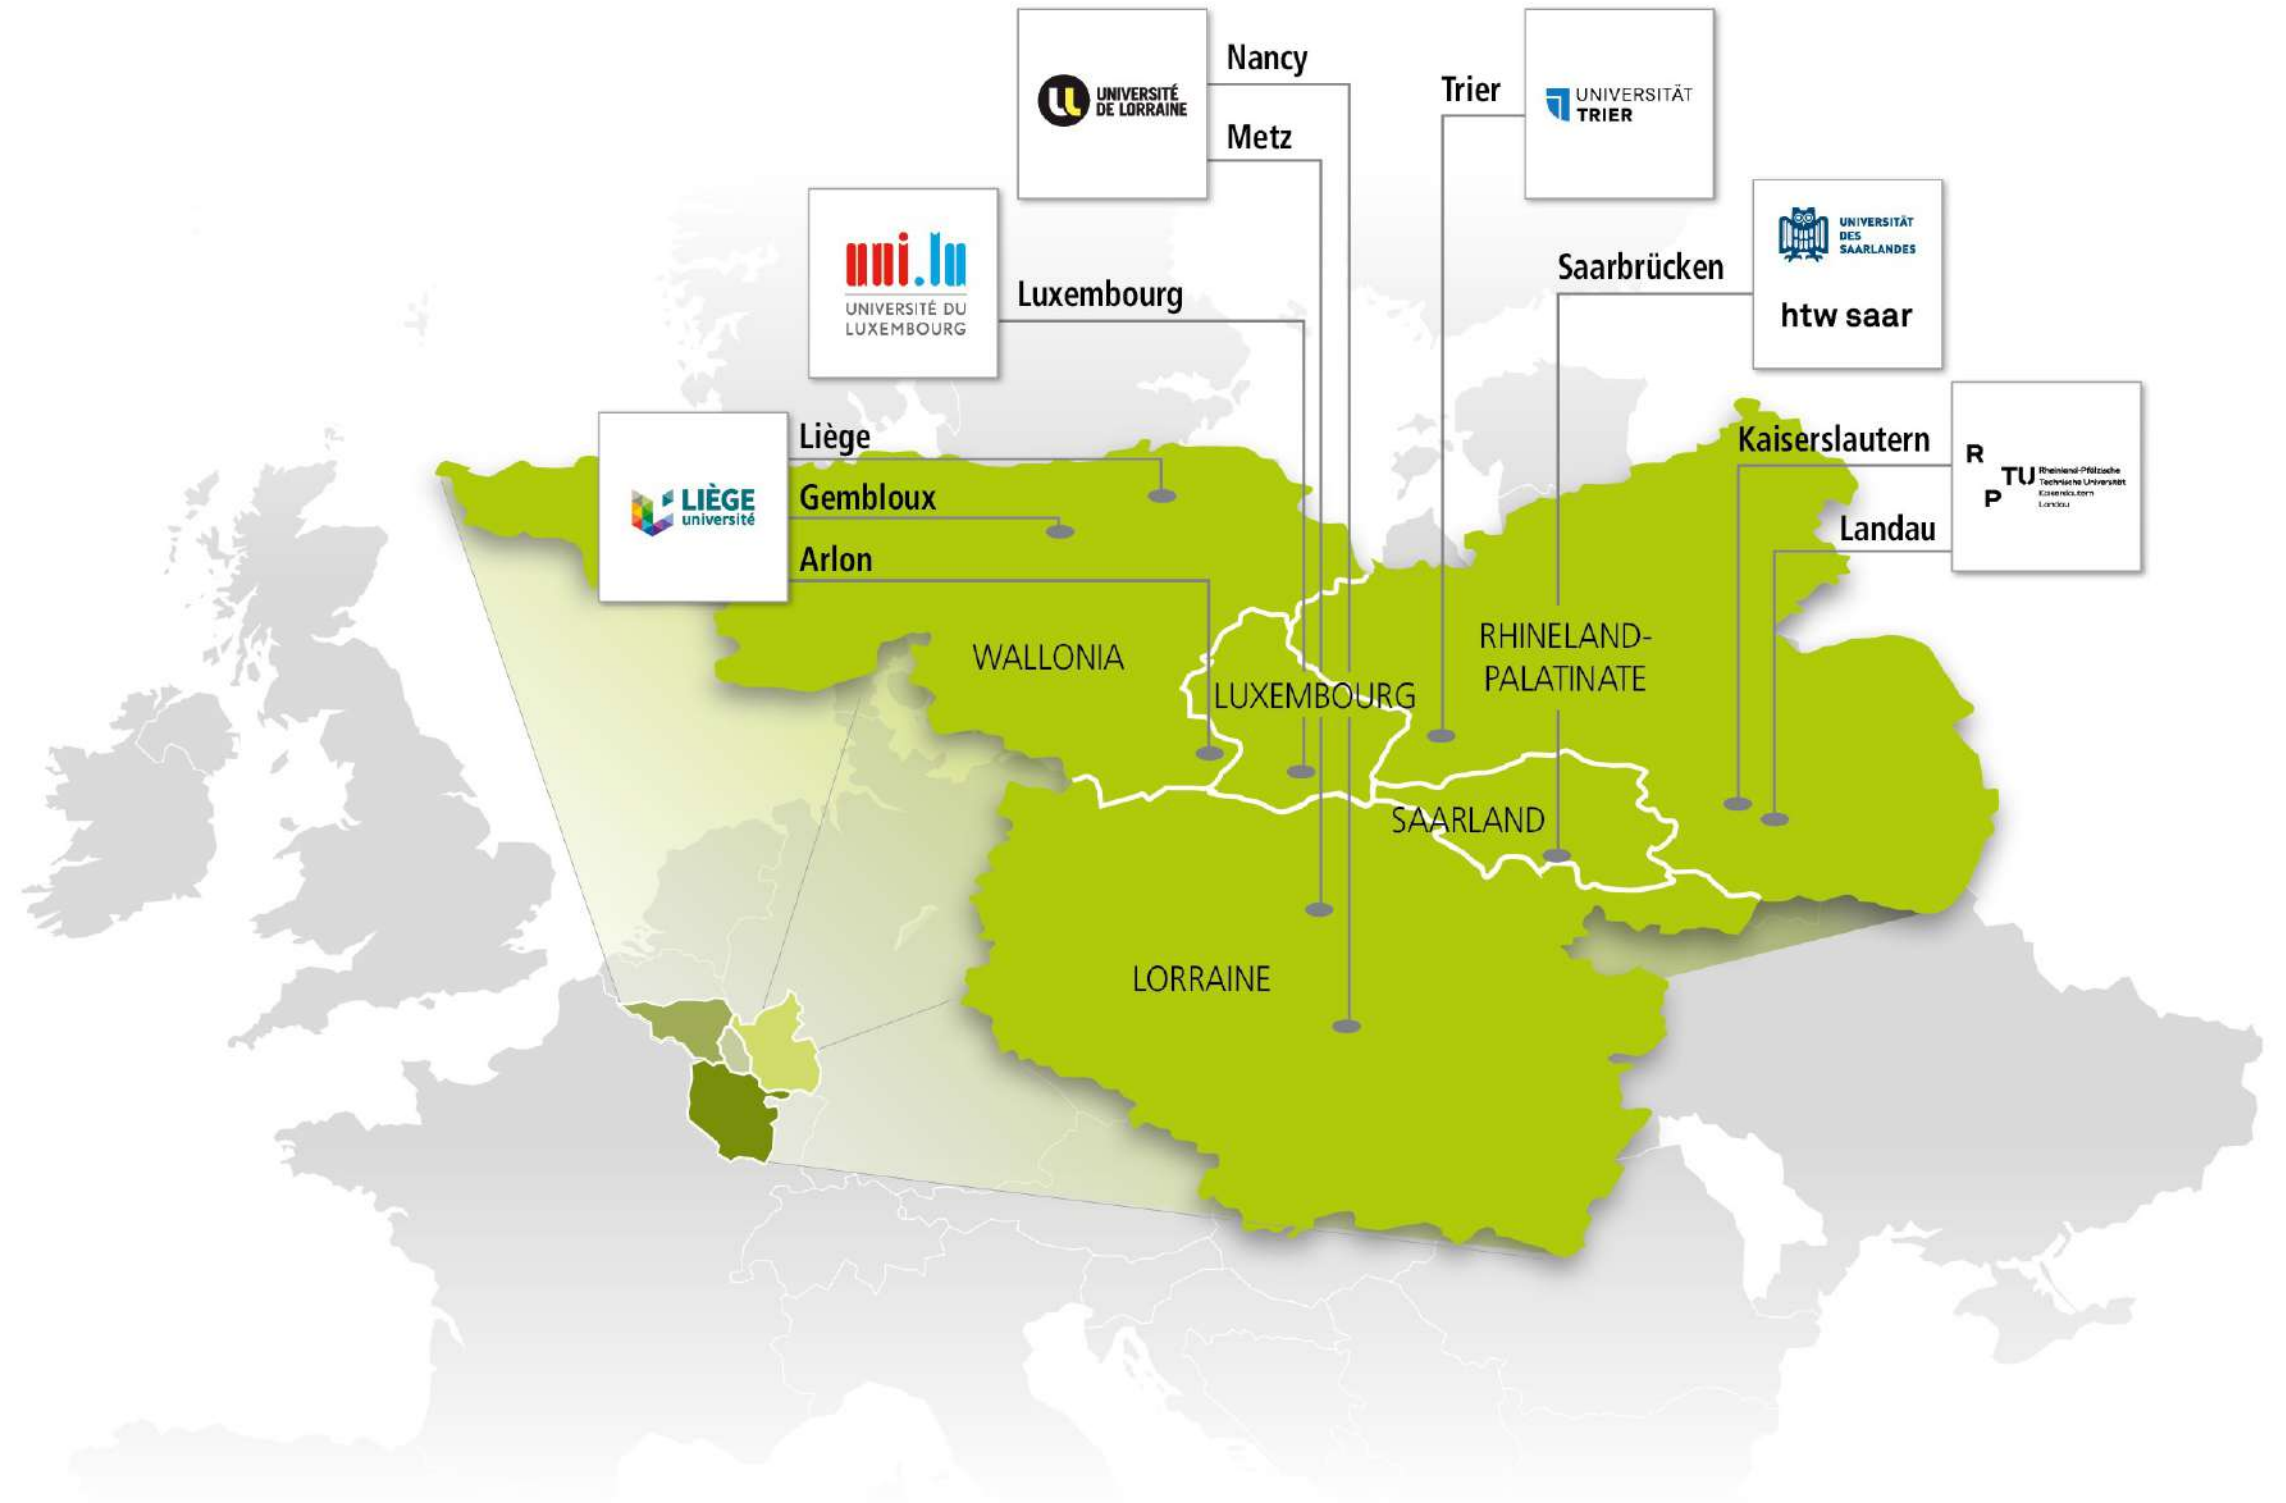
UNIVERSITÉ DE LORRAINE

Nancy

Metz

Trier

UNIVERSITÄT TRIER

uni.lu
UNIVERSITÉ DU LUXEMBOURG

Luxembourg

Saarbrücken

UNIVERSITÄT DES SAARLANDES

htw saar

LIÈGE université

Liège

Gembloux

Arlon

Kaiserslautern

Landau

R P TU Rheinland-Pfälzische Technische Universität Kaiserslautern Landau

WALLONIA

LUXEMBOURG

RHINELAND-PALATINATE

SAARLAND

LORRAINE